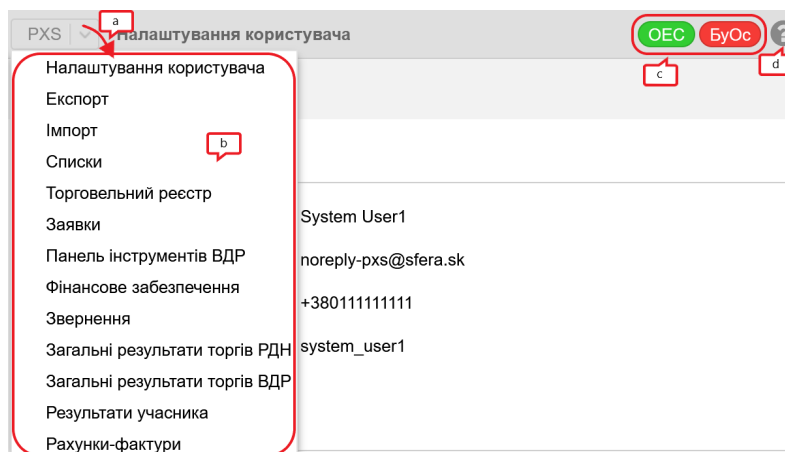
a
PXS Налаштування користувача
OEC БуОс
c
d
Налаштування користувача
Експорт
Імпорт
b
Списки
Торговельний реєстр
Заявки
Панель інструментів ВДР
Фінансове забезпечення
Звернення
Загальні результати торгів РДН
Загальні результати торгів ВДР
Результати учасника
Рахунки-фактури

System User1
noreply-pxs@sfera.sk
+380111111111
system_user1